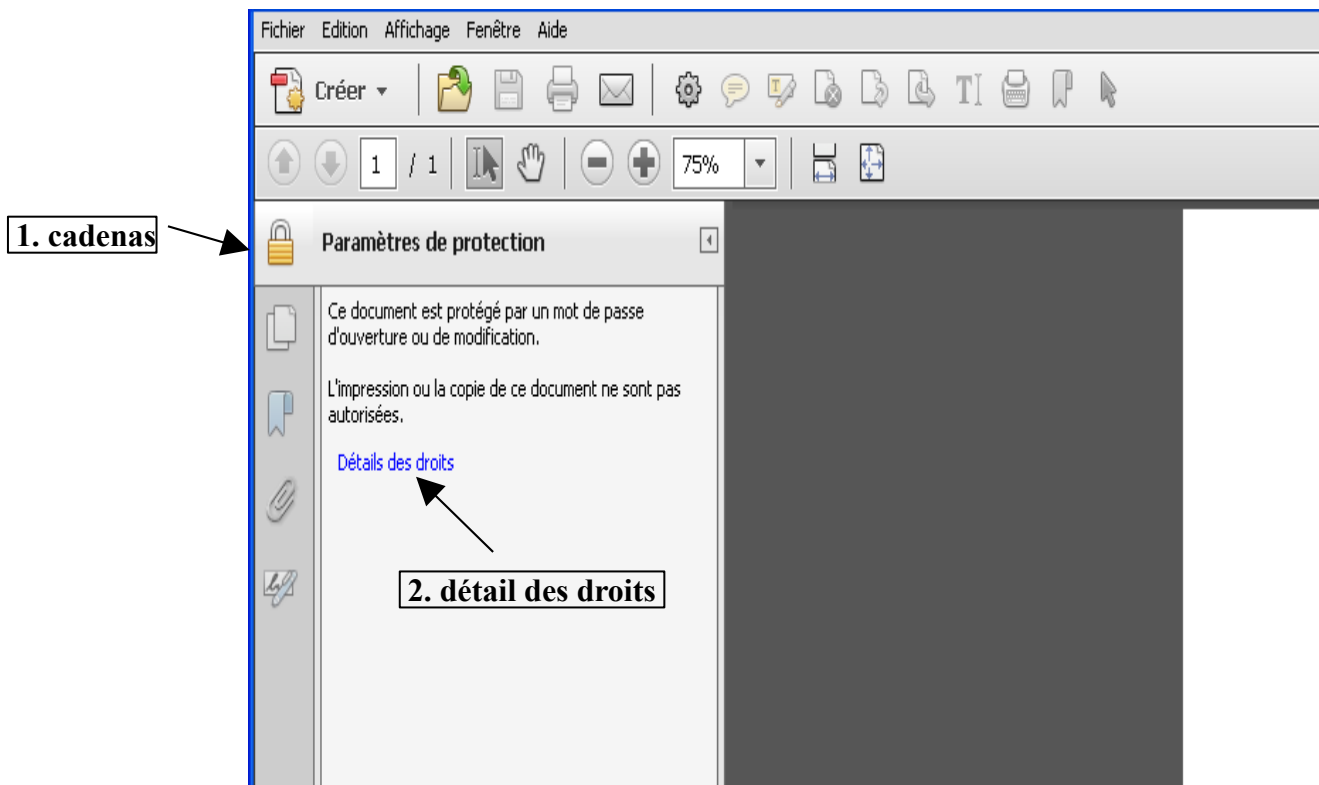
Fichier Edition Affichage Fenêtre Aide

Créer

1 / 1

75%

1. cadenas

Paramètres de protection

Ce document est protégé par un mot de passe d'ouverture ou de modification.

L'impression ou la copie de ce document ne sont pas autorisées.

Détails des droits

2. détail des droits